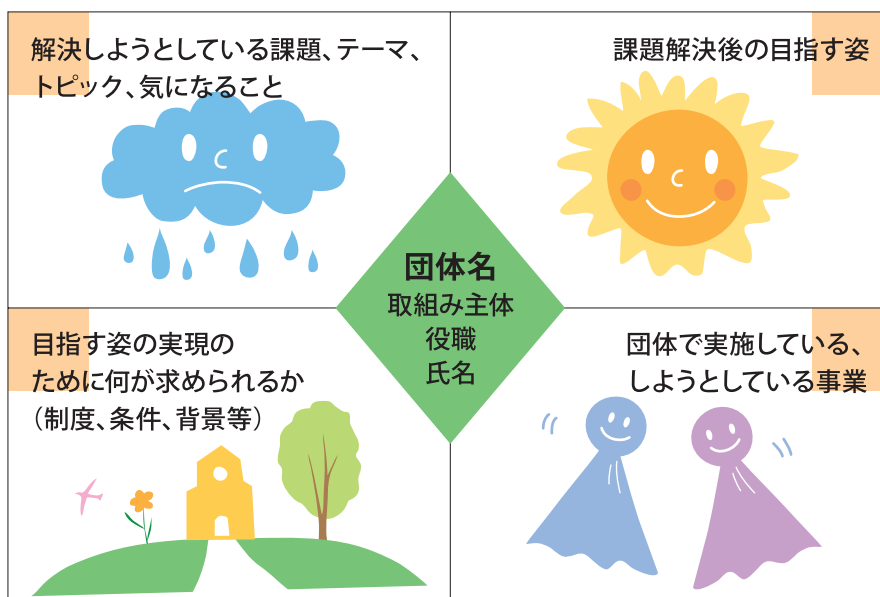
解決しようとしている課題、テーマ、トピック、気になること

課題解決後の目指す姿

団体名
取組み主体
役職
氏名

目指す姿の実現のために何が求められるか
（制度、条件、背景等）

団体で実施している、しようとしている事業